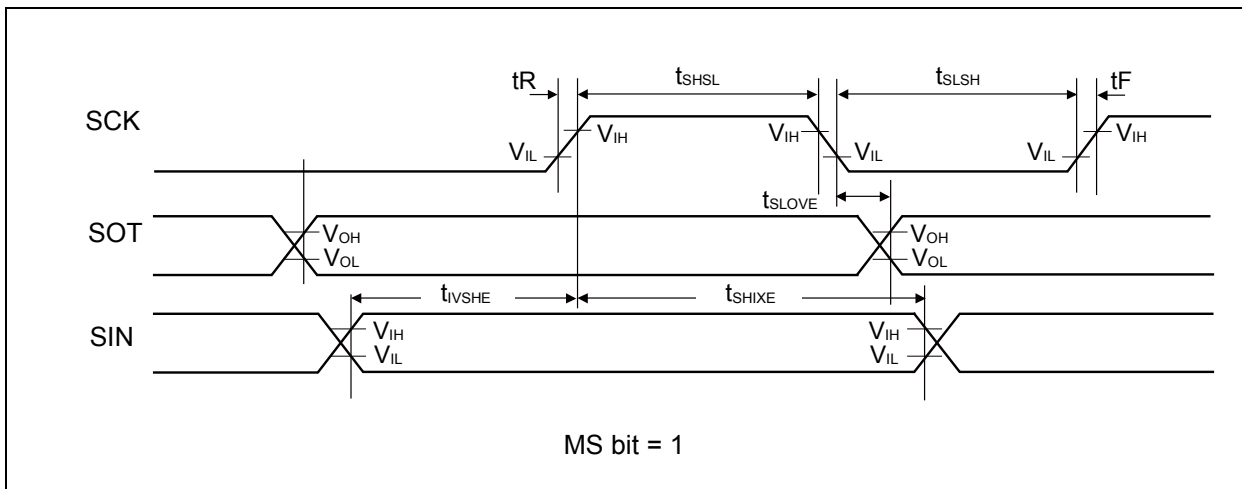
tR
$t_{SHSL}$
$t_{SLSH}$
tF
SCK
$V_{IL}$
$V_{IH}$
$V_{IH}$
$V_{IL}$
$V_{IL}$
$V_{IH}$
$t_{SLOVE}$
SOT
$V_{OH}$
$V_{OL}$
$V_{OH}$
$V_{OL}$
$t_{IVSHE}$
$t_{SHIXE}$
SIN
$V_{IH}$
$V_{IL}$
$V_{IH}$
$V_{IL}$

MS bit = 1